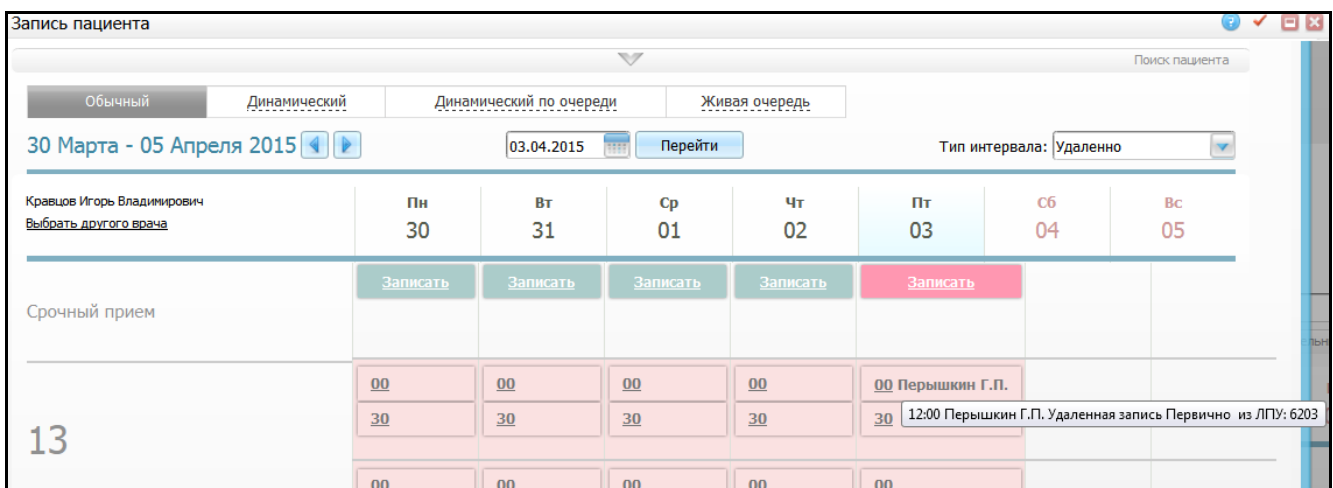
Запись пациента

Поиск пациента

Обычный | Динамический | Динамический по очереди | Живая очередь

30 Марта - 05 Апреля 2015

03.04.2015

Перейти

Тип интервала: Удаленно

Кравцов Игорь Владимирович
Выбрать другого врача

| Пн 30 | Вт 31 | Ср 01 | Чт 02 | Пт 03 | Сб 04 | Вс 05 |
|---|---|---|---|---|---|---|

Срочный прием

| Записать | Записать | Записать | Записать | Записать | | |
|---|---|---|---|---|---|---|

13

| 00 | 00 | 00 | 00 | 00 Перышкин Г.П. | | |
|---|---|---|---|---|---|---|
| 30 | 30 | 30 | 30 | 30 | | |
| 00 | 00 | 00 | 00 | 00 | | |

12:00 Перышкин Г.П. Удаленная запись Первично из ЛПУ: 6203